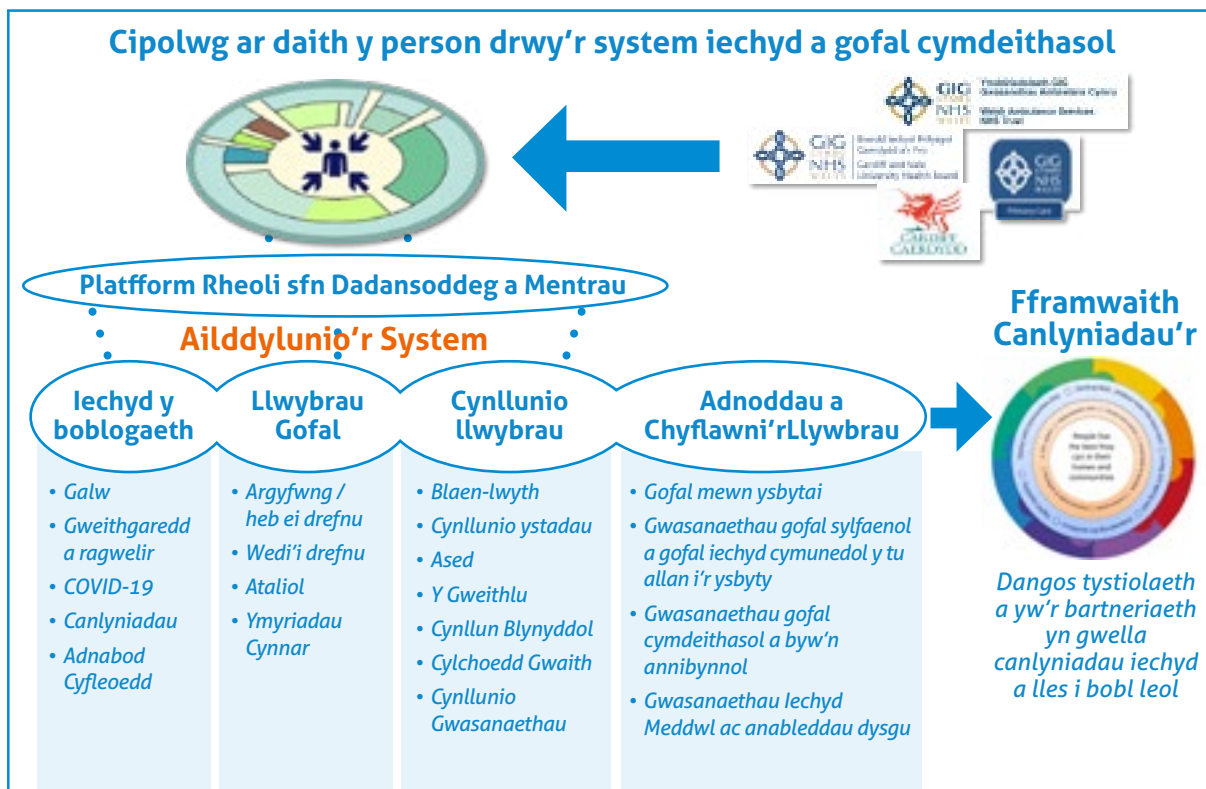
Cipolwg ar daith y person drwy'r system iechyd a gofal cymdeithasol

GIG NHS Ymddiriedolaeth GIG Gwasanaethau Ambiwlans Cymru Welsh Ambulance Services NHS Trust

GIG NHS Bwrdd Iechyd Prifysgol Caerdydd a'r Fro Cardiff and Vale University Health Board

GIG NHS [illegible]

CARDIFF CAERDYDD

Platfform Rheoli sfn Dadansoddeg a Mentrau

Ailddylunio'r System

Iechyd y boblogaeth
• Galw
• Gweithgaredd a ragwelir
• COVID-19
• Canlyniadau
• Adnabod Cyfleoedd

Llwybrau Gofal
• Argyfwng / heb ei drefnu
• Wedi'i drefnu
• Ataliol
• Ymyriadau Cynnar

Cynllunio llwybrau
• Blaen-lwyth
• Cynllunio ystadau
• Ased
• Y Gweithlu
• Cynllun Blynyddol
• Cylchoedd Gwaith
• Cynllunio Gwasanaethau

Adnoddau a Chyflawni'rLlywbrau
• Gofal mewn ysbytai
• Gwasanaethau gofal sylfaenol a gofal iechyd cymunedol y tu allan i'r ysbyty
• Gwasanaethau gofal cymdeithasol a byw'n annibynnol
• Gwasanaethau Iechyd Meddwl ac anableddau dysgu

Fframwaith Canlyniadau'r

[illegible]

Dangos tystiolaeth a yw'r bartneriaeth yn gwella canlyniadau iechyd a lles i bobl leol